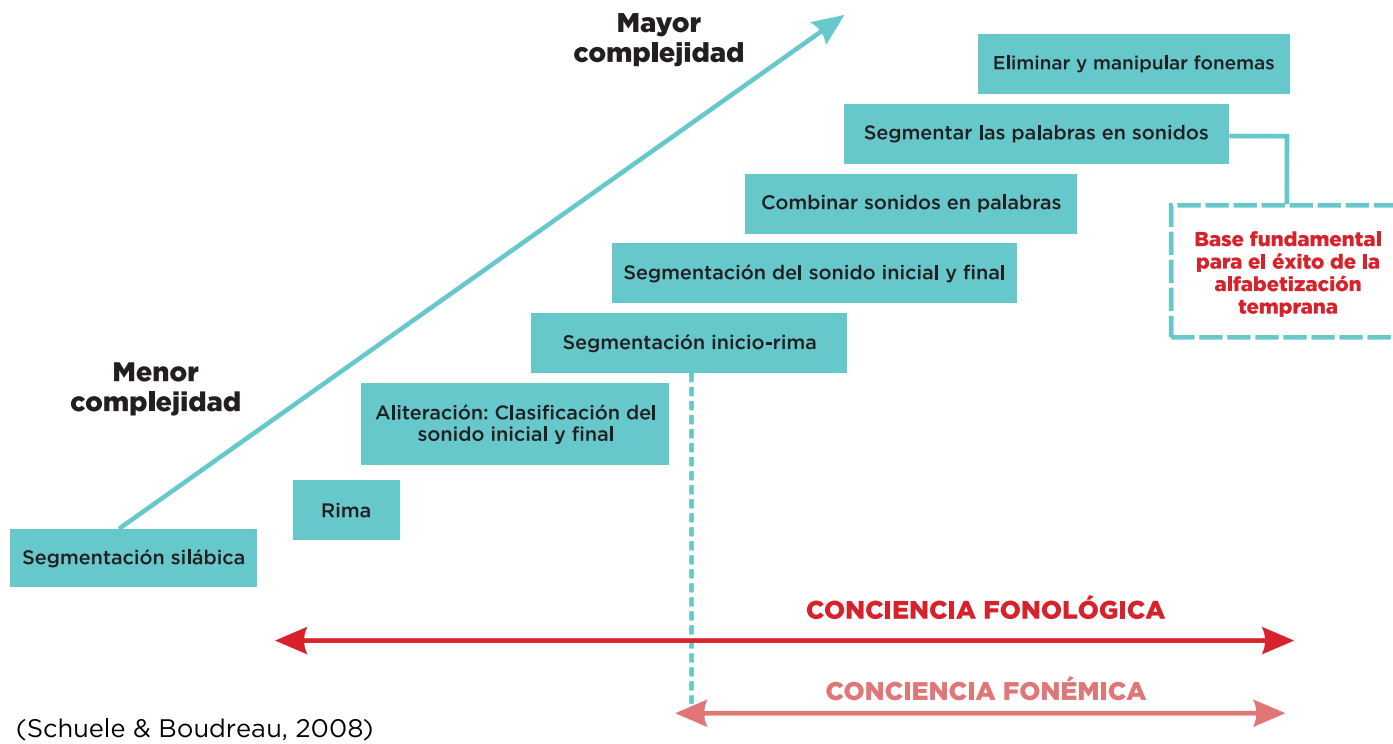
Mayor complejidad

Eliminar y manipular fonemas

Segmentar las palabras en sonidos

Combinar sonidos en palabras

Base fundamental para el éxito de la alfabetización temprana

Segmentación del sonido inicial y final

Segmentación inicio-rima

Menor complejidad

Aliteración: Clasificación del sonido inicial y final

Rima

Segmentación silábica

CONCIENCIA FONOLÓGICA

CONCIENCIA FONÉMICA

(Schuele & Boudreau, 2008)